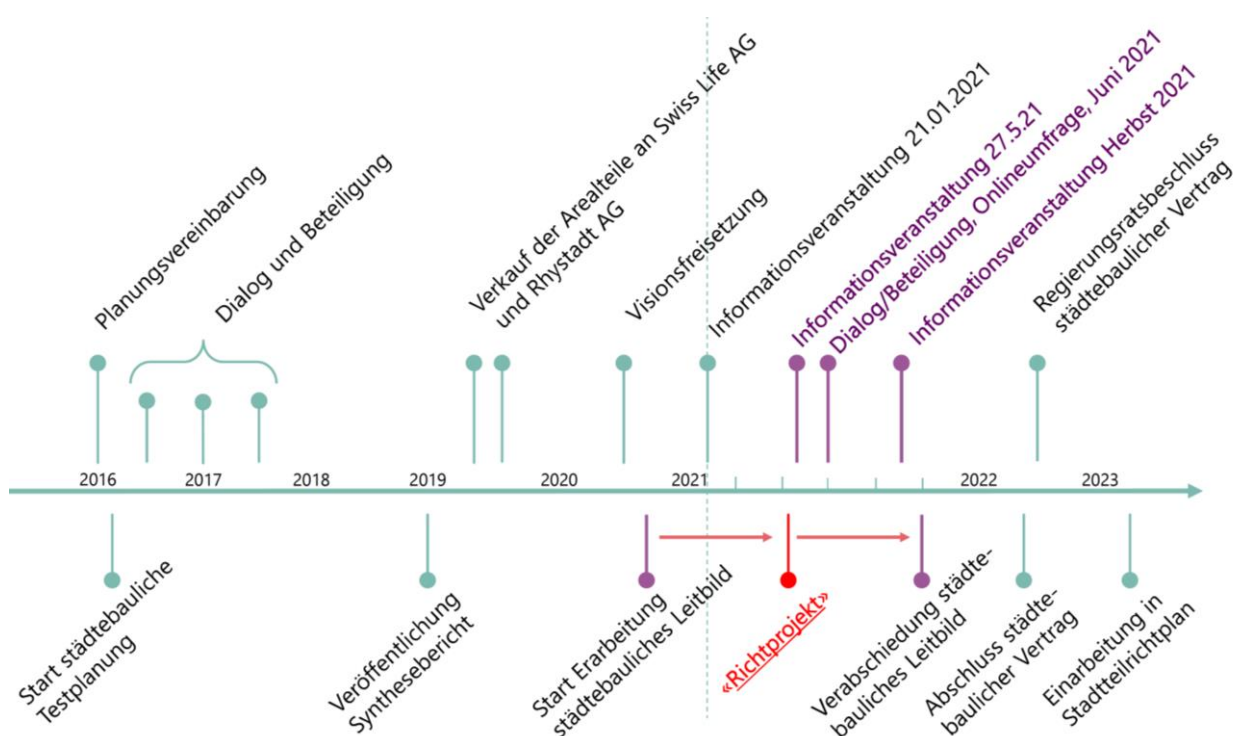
Planungsvereinbarung

Dialog und Beteiligung

Verkauf der Arealteile an Swiss Life AG und Rhystadt AG

Visionsfreisetzung

Informationsveranstaltung 21.01.2021

Informationsveranstaltung 27.5.21

Dialog/Beteiligung, Onlineumfrage, Juni 2021

Informationsveranstaltung Herbst 2021

Regierungsratsbeschluss städtebaulicher Vertrag

2016 2017 2018 2019 2020 2021 2022 2023

Start städtebauliche Testplanung

Veröffentlichung Synthesebericht

Start Erarbeitung städtebauliches Leitbild

«Richtprojekt»

Verabschiedung städtebauliches Leitbild

Abschluss städtebaulicher Vertrag

Einarbeitung in Stadtteilrichtplan